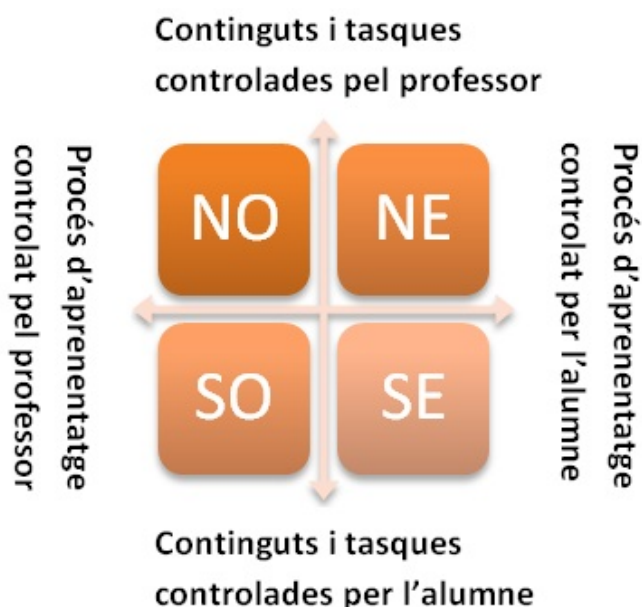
Continguts i tasques controlades pel professor

Procés d'aprenentatge controlat pel professor

NO

NE

SO

SE

Procés d'aprenentatge controlat per l'alumne

Continguts i tasques controlades per l'alumne